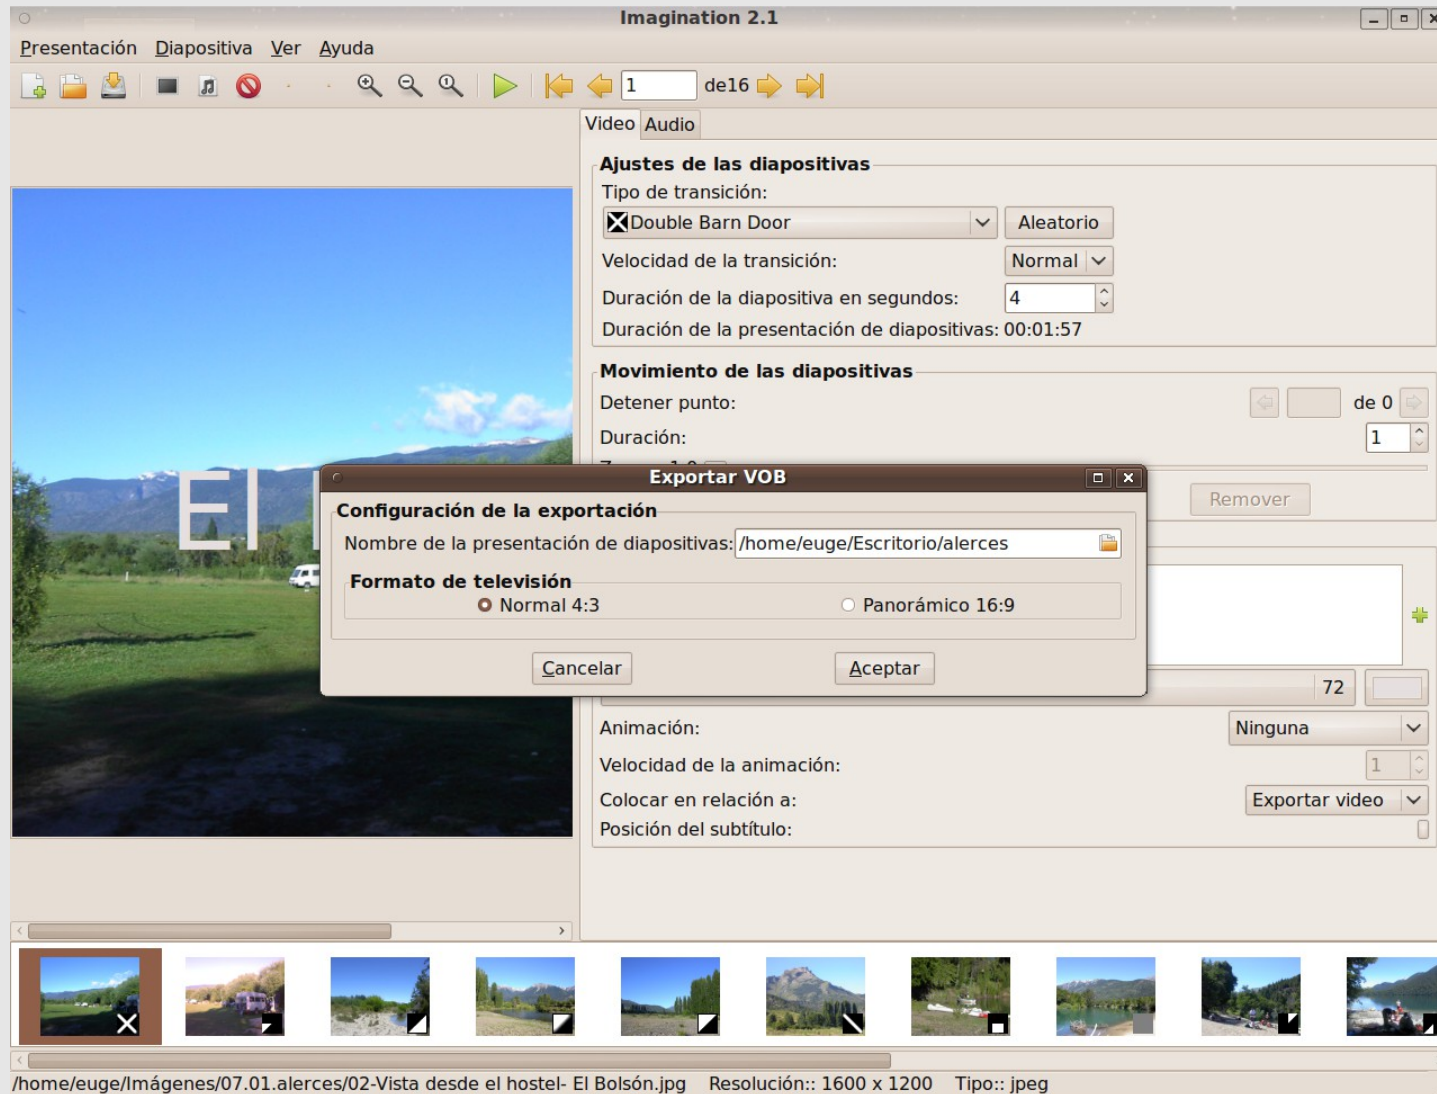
Imagination 2.1

Presentación Diapositiva Ver Ayuda

1 de16

Video Audio

Ajustes de las diapositivas
Tipo de transición:
Double Barn Door
Aleatorio
Velocidad de la transición: Normal
Duración de la diapositiva en segundos: 4
Duración de la presentación de diapositivas: 00:01:57

Movimiento de las diapositivas
Detener punto: de 0
Duración: 1

Remover

El

Exportar VOB
Configuración de la exportación
Nombre de la presentación de diapositivas: /home/euge/Escritorio/alerces
Formato de televisión
Normal 4:3
Panorámico 16:9
Cancelar
Aceptar

72

Animación: Ninguna
Velocidad de la animación: 1
Colocar en relación a: Exportar video
Posición del subtítulo:

/home/euge/Imágenes/07.01.alerces/02-Vista desde el hostel- El Bolsón.jpg Resolución:: 1600 x 1200 Tipo:: jpeg